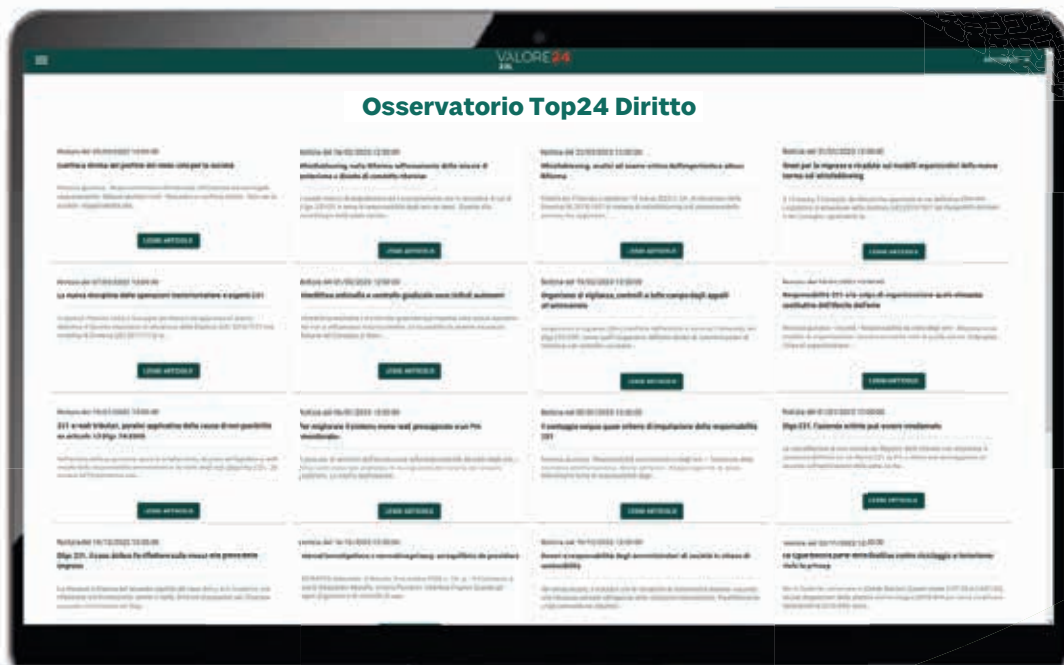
VALORE24

Osservatorio Top24 Diritto

Notizia del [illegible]
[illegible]

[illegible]

LEGGI ARTICOLO

Notizia del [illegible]
Whistleblowing, nella Riforma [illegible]

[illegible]

LEGGI ARTICOLO

Notizia del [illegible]
Whistleblowing, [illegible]

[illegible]

LEGGI ARTICOLO

Notizia del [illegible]
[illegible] whistleblowing

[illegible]

LEGGI ARTICOLO

Notizia del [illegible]
La nuova disciplina delle operazioni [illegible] 231

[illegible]

LEGGI ARTICOLO

Notizia del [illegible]
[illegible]

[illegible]

LEGGI ARTICOLO

Notizia del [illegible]
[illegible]

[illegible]

LEGGI ARTICOLO

Notizia del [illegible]
Responsabilità 231 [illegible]

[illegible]

LEGGI ARTICOLO

Notizia del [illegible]
231 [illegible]

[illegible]

LEGGI ARTICOLO

Notizia del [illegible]
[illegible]

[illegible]

LEGGI ARTICOLO

Notizia del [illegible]
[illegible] responsabilità 231

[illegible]

LEGGI ARTICOLO

Notizia del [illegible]
Dlgs 231, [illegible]

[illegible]

LEGGI ARTICOLO

Notizia del 19/12/2022 12:00:00
Dlgs 231. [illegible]

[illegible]

Notizia del 16/12/2022 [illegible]
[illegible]

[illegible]

Notizia del 16/12/2022 12:00:00
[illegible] responsabilità degli amministratori di società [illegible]

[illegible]

Notizia del 02/11/2022 12:00:00
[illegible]

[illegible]